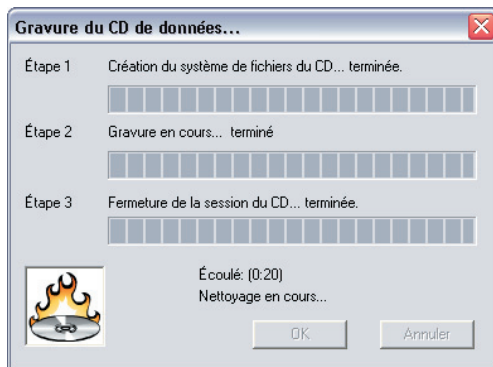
Gravure du CD de données...

Étape 1 Création du système de fichiers du CD... terminée.

Étape 2 Gravure en cours... terminé

Étape 3 Fermeture de la session du CD... terminée.

Écoulé: (0:20)
Nettoyage en cours...

OK Annuler